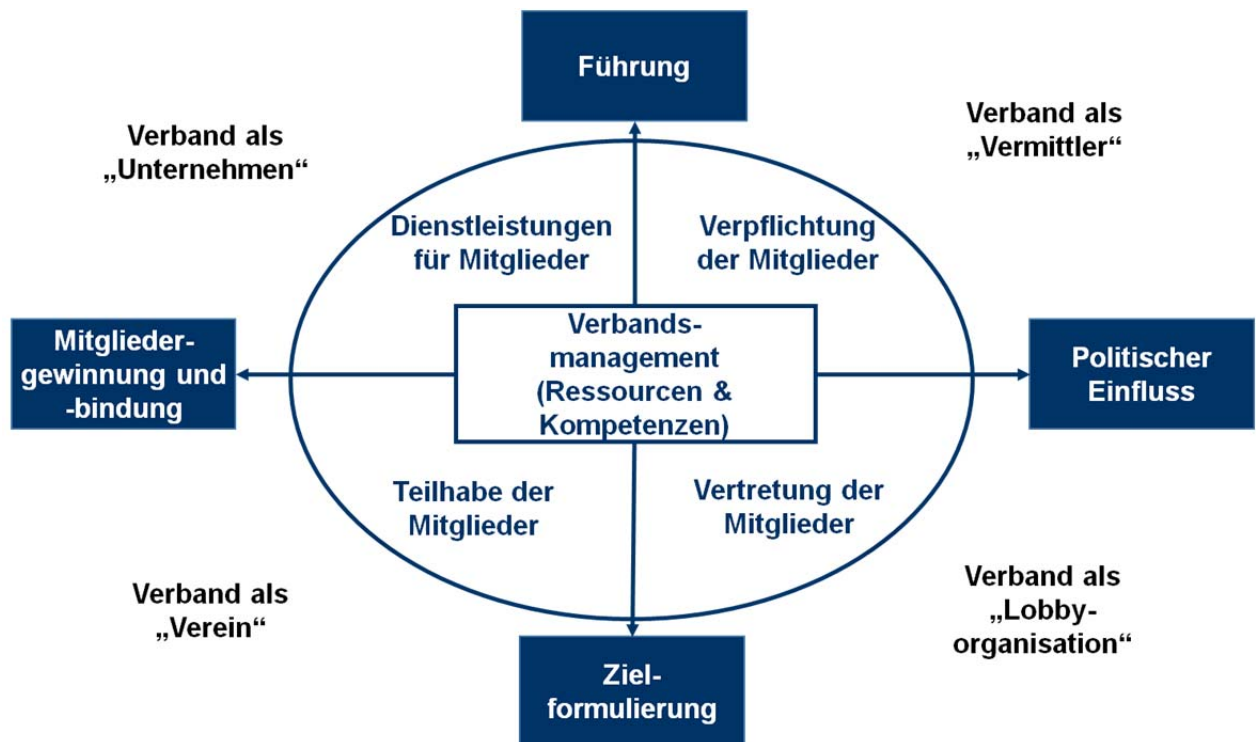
Führung

Verband als „Unternehmen“

Verband als „Vermittler“

Dienstleistungen für Mitglieder

Verpflichtung der Mitglieder

Mitgliedergewinnung und -bindung

Verbands-management (Ressourcen & Kompetenzen)

Politischer Einfluss

Teilhabe der Mitglieder

Vertretung der Mitglieder

Verband als „Verein“

Verband als „Lobby-organisation“

Ziel-formulierung